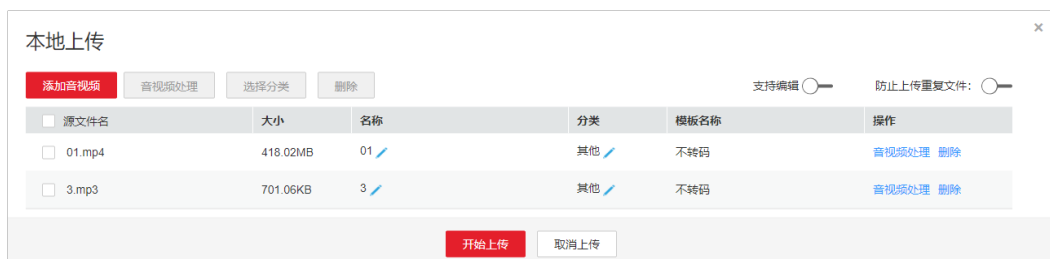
本地上传

×

添加音视频 音视频处理 选择分类 删除

支持编辑 防止上传重复文件:

| 源文件名 | 大小 | 名称 | 分类 | 模板名称 | 操作 |
|---|---|---|---|---|---|
| 01.mp4 | 418.02MB | 01 | 其他 | 不转码 | 音视频处理 删除 |
| 3.mp3 | 701.06KB | 3 | 其他 | 不转码 | 音视频处理 删除 |

开始上传 取消上传